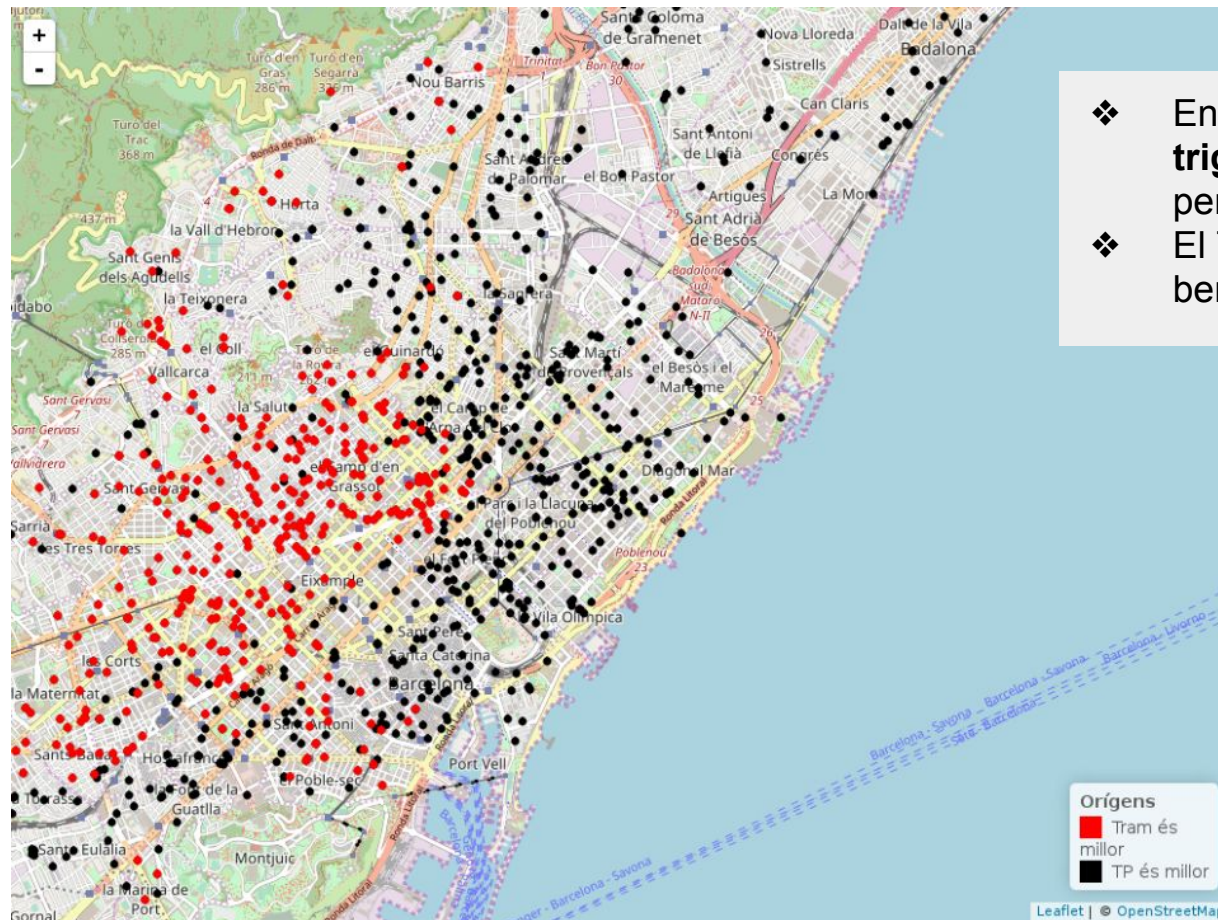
+
-

❖ En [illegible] trig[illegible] per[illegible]
❖ El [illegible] ben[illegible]

Santa Coloma de Gramenet
Dalt de la Vila
Badalona
Nova Lloreda
Sistrells
Turó d'en Gras 286 m
Turó d'en Segarra 336 m
Nou Barris
Trinitat
Bon Pastor
Can Claris
Turó del Trac 368 m
Ronda de Dalt
Sant Andreu de Palomar
el Bon Pastor
Sant Antoni de Llefià
Congrés
Artigues
La Mora
Horta
437 m
la Vall d'Hebron
Sant Adrià de Besòs
Sant Genís dels Agudells
Badalona sud
Mataró
N-II
la Teixonera
la Sagrera
Turó de Collserola 285 m
el Coll
Turó de la Rovira 262 m
el Guinardó
Sant Martí de Provençals
el Besòs i el Maresme
Vallcarca
211 m
Sant Gervasi
la Salut
el Camp de l'Arpa del Clot
Diagonal Mar
Vallvidrera
el Camp d'en Grassot
Sant Gervasi
Parc i la Llacuna del Poblenou
Sarrià
les Tres Torres
el Fort Pienc
Poblenou
Eixample
Vila Olímpica
Sant Pere
Santa Caterina
les Corts
Barcelona
la Maternitat
Sant Antoni
Sants-Badal
Hostafrancs
Port Vell
la Font de la Guatlla
el Poble-sec
la Torrassa
Santa Eulàlia
Montjuïc
la Marina de Port
Gornal
Barcelona - Savona
Barcelona - Livorno
Orígens
Tram és millor
TP és millor
Leaflet | © OpenStreetMap